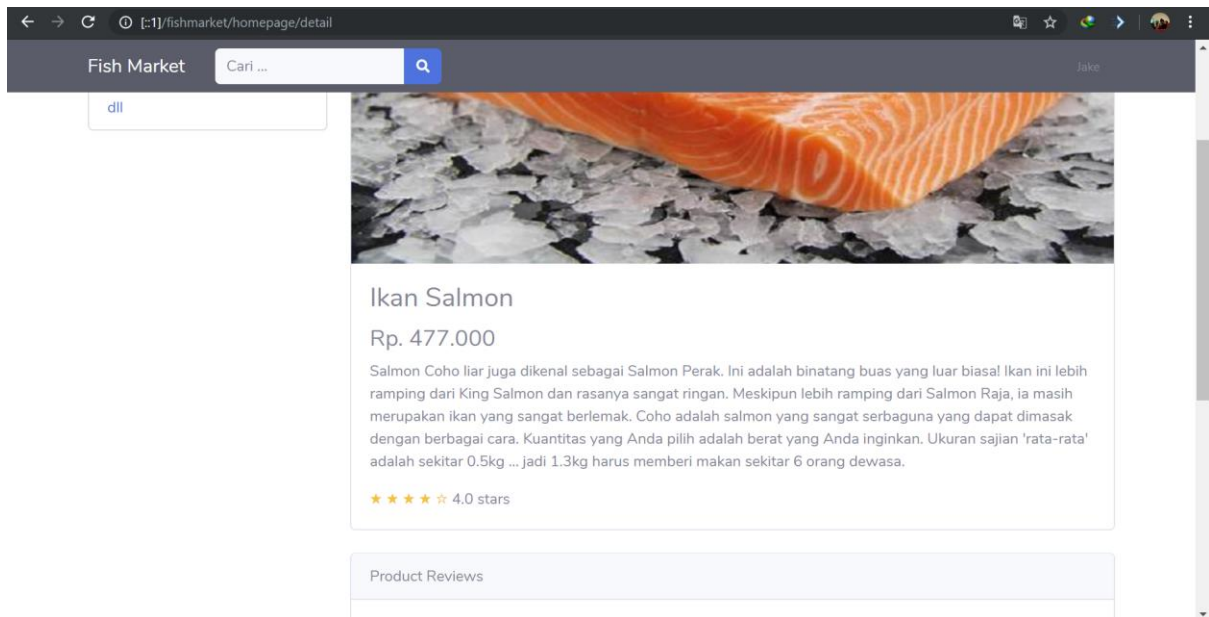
[::1]/fishmarket/homepage/detail

Fish Market
Cari ...
Jake

dll

Ikan Salmon

Rp. 477.000

Salmon Coho liar juga dikenal sebagai Salmon Perak. Ini adalah binatang buas yang luar biasa! Ikan ini lebih ramping dari King Salmon dan rasanya sangat ringan. Meskipun lebih ramping dari Salmon Raja, ia masih merupakan ikan yang sangat berlemak. Coho adalah salmon yang sangat serbaguna yang dapat dimasak dengan berbagai cara. Kuantitas yang Anda pilih adalah berat yang Anda inginkan. Ukuran sajian 'rata-rata' adalah sekitar 0.5kg ... jadi 1.3kg harus memberi makan sekitar 6 orang dewasa.

★ ★ ★ ★ ☆ 4.0 stars

Product Reviews